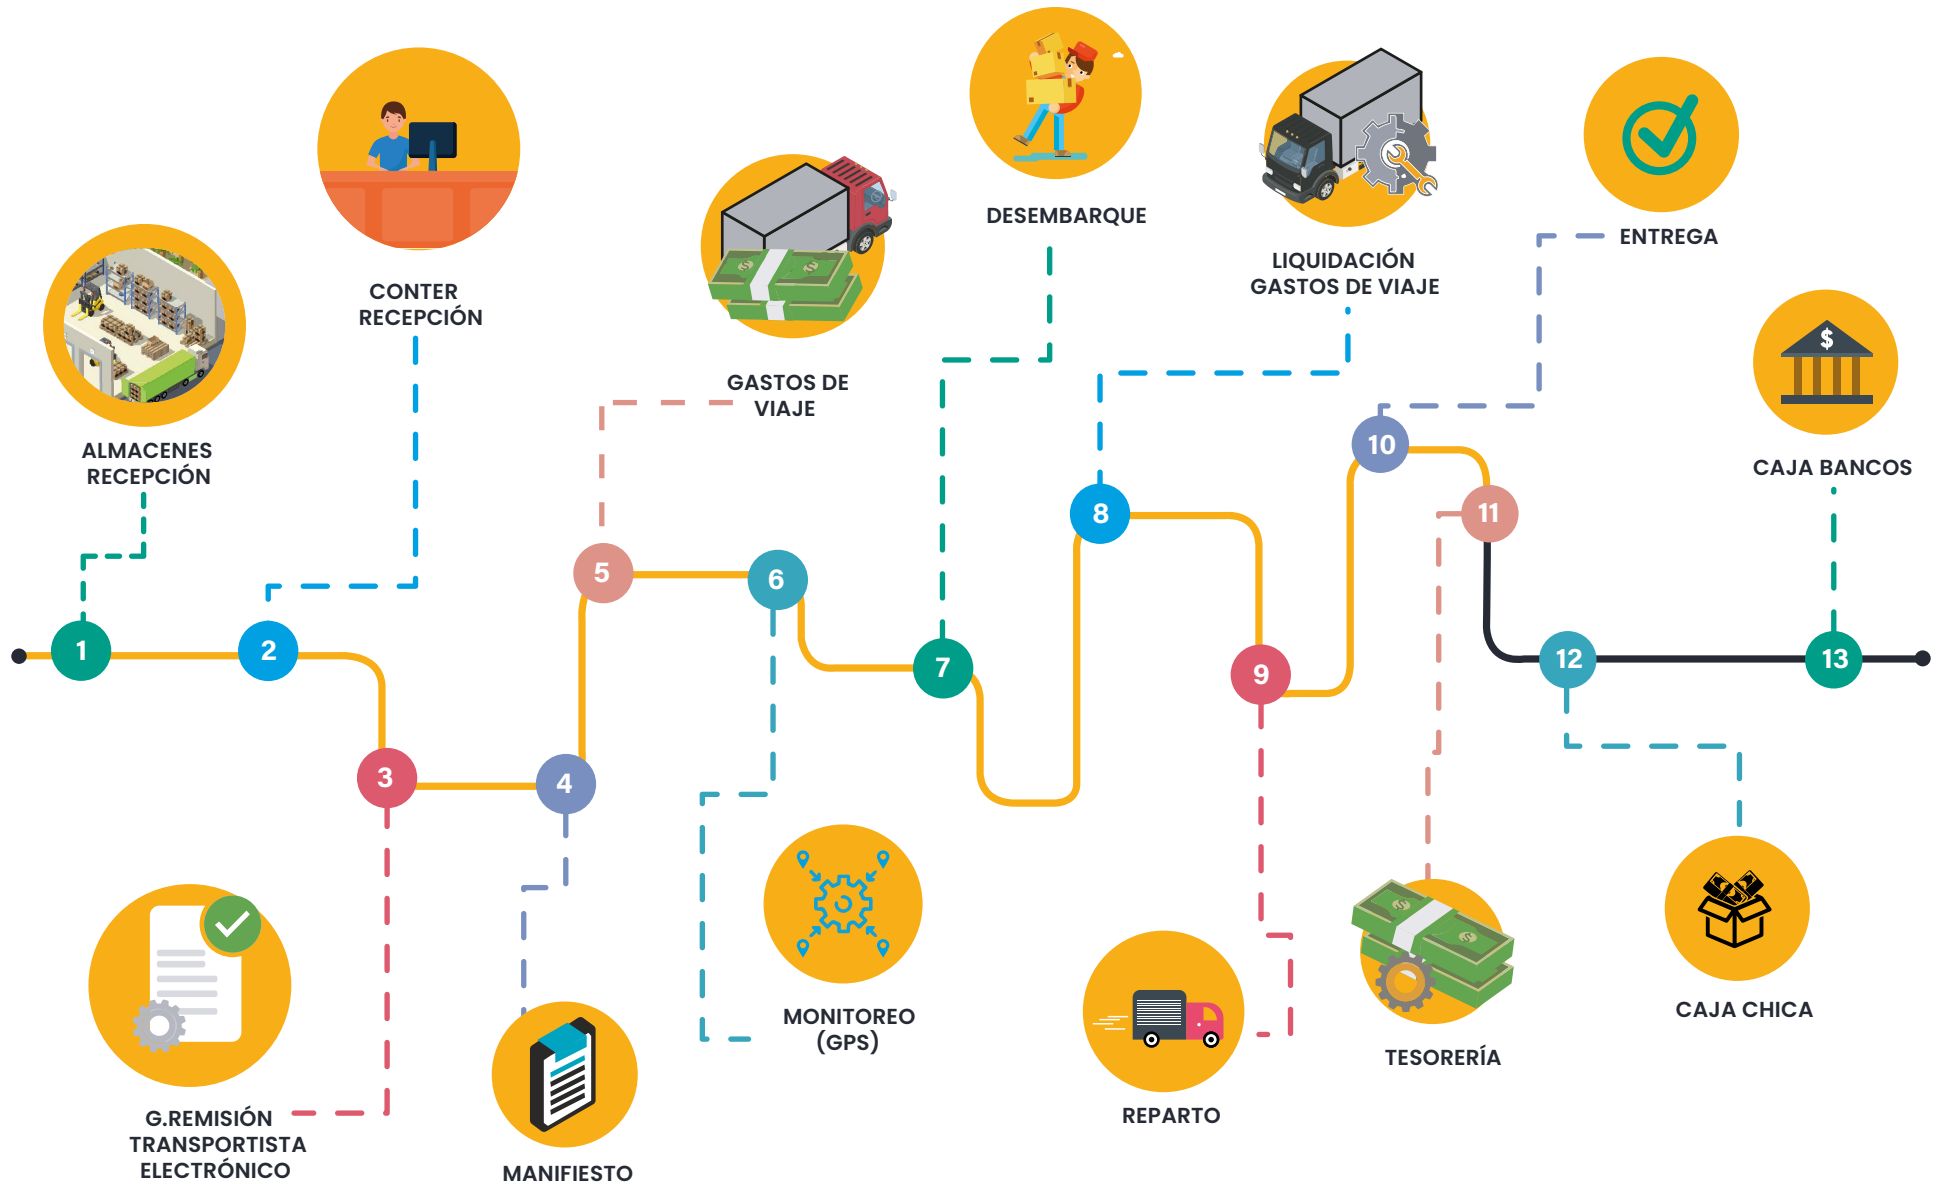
CONTER RECEPCIÓN

ALMACENES RECEPCIÓN

GASTOS DE VIAJE

DESEMBARQUE

LIQUIDACIÓN GASTOS DE VIAJE

ENTREGA

CAJA BANCOS

1

2

3

4

5

6

7

8

9

10

11

12

13

G.REMISIÓN TRANSPORTISTA ELECTRÓNICO

MANIFIESTO

MONITOREO (GPS)

REPARTO

TESORERÍA

CAJA CHICA